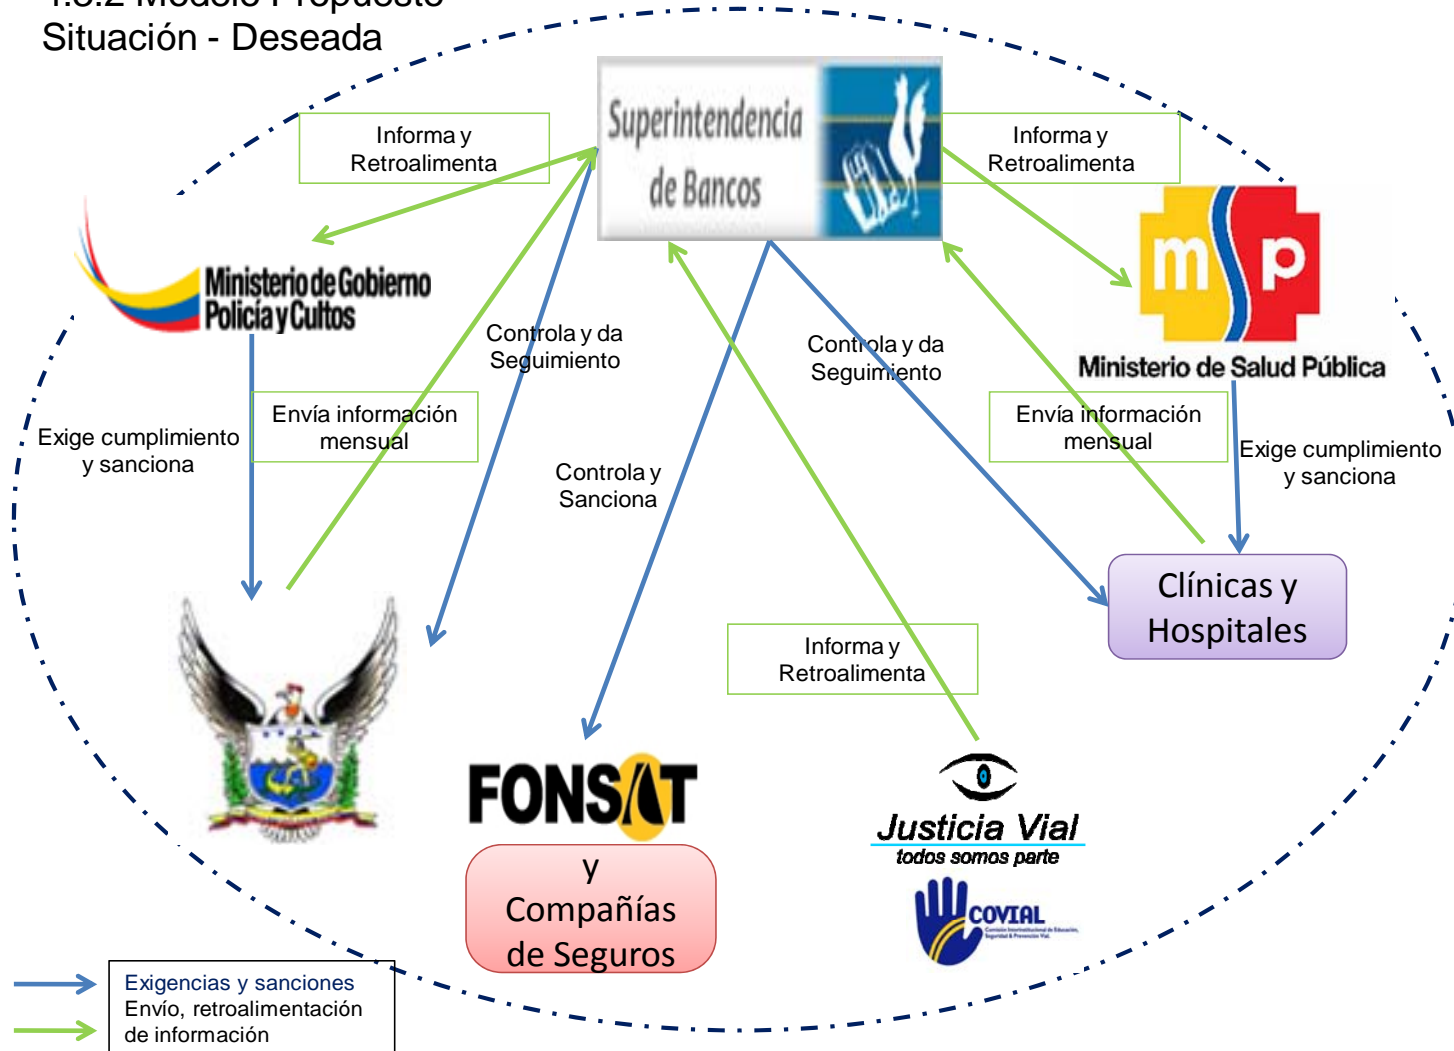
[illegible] Modelo Propuesto
Situación - Deseada

Superintendencia de Bancos

Informa y Retroalimenta

Informa y Retroalimenta

Ministerio de Gobierno Policía y Cultos

msp
Ministerio de Salud Pública

Controla y da Seguimiento

Controla y da Seguimiento

Envía información mensual

Envía información mensual

Exige cumplimiento y sanciona

Exige cumplimiento y sanciona

Controla y Sanciona

Clínicas y Hospitales

Informa y Retroalimenta

FONSAT

y Compañías de Seguros

Justicia Vial
todos somos parte

COVIAL

Exigencias y sanciones
Envío, retroalimentación de información